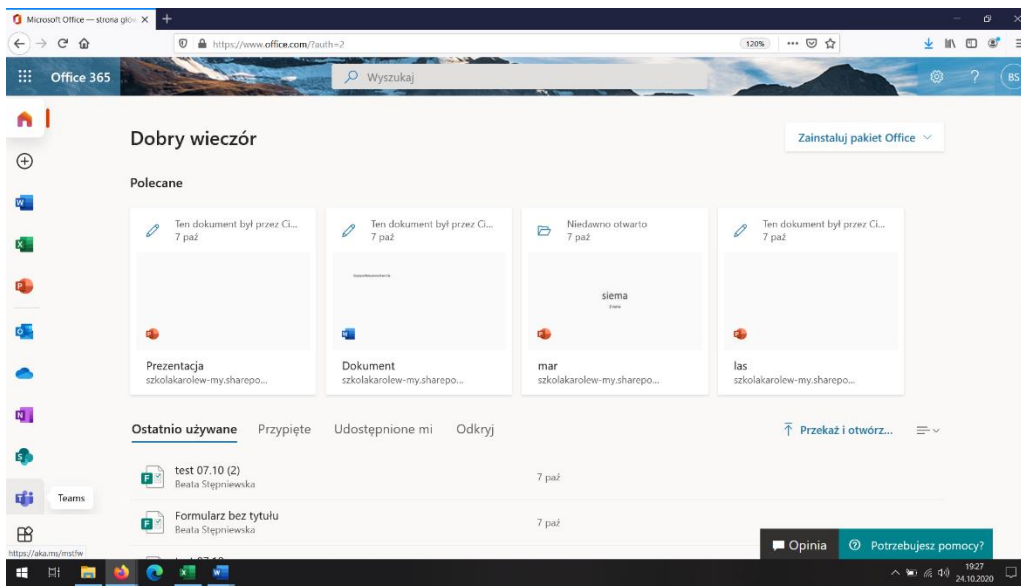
Microsoft Office — strona głó ×
https://www.office.com/?auth=2
120%
Office 365
Wyszukaj
BS

Dobry wieczór

Zainstaluj pakiet Office

Polecane

Ten dokument był przez Ci...
7 paź

Ten dokument był przez Ci...
7 paź

Niedawno otwarto
7 paź

Ten dokument był przez Ci...
7 paź

siema

Prezentacja
szkolakarolew-my.sharepo...

Dokument
szkolakarolew-my.sharepo...

mar
szkolakarolew-my.sharepo...

las
szkolakarolew-my.sharepo...

Ostatnio używane   Przypięte   Udostępnione mi   Odkryj

Przekaż i otwórz...

test 07.10 (2)
Beata Stępniewska
7 paź

Formularz bez tytułu
Beata Stępniewska
7 paź

Teams

https://aka.ms/mstfw

Opinia
Potrzebujesz pomocy?

19:27
24.10.2020